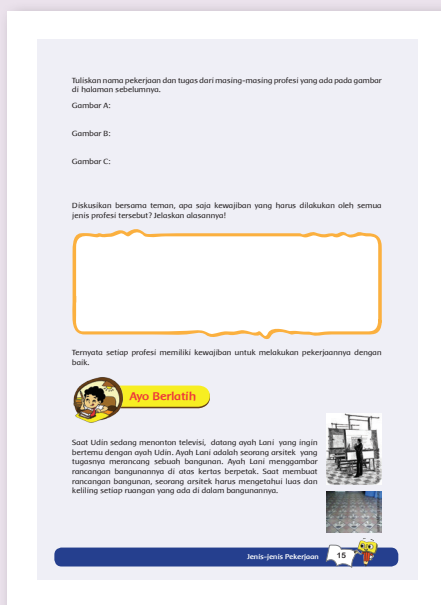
Tuliskan nama pekerjaan dan tugas dari masing-masing profesi yang ada pada gambar di halaman sebelumnya.

Gambar A:

Gambar B:

Gambar C:

Diskusikan bersama teman, apa saja kewajiban yang harus dilakukan oleh semua jenis profesi tersebut? Jelaskan alasannya!

Ternyata setiap profesi memiliki kewajiban untuk melakukan pekerjaannya dengan baik.

Ayo Berlatih

Saat Udin sedang menonton televisi, datang ayah Lani yang ingin bertemu dengan ayah Udin. Ayah Lani adalah seorang arsitek yang tugasnya merancang sebuah bangunan. Ayah Lani menggambar rancangan bangunannya di atas kertas berpetak. Saat membuat rancangan bangunan, seorang arsitek harus mengetahui luas dan keliling setiap ruangan yang ada di dalam bangunannya.

Jenis-jenis Pekerjaan 15